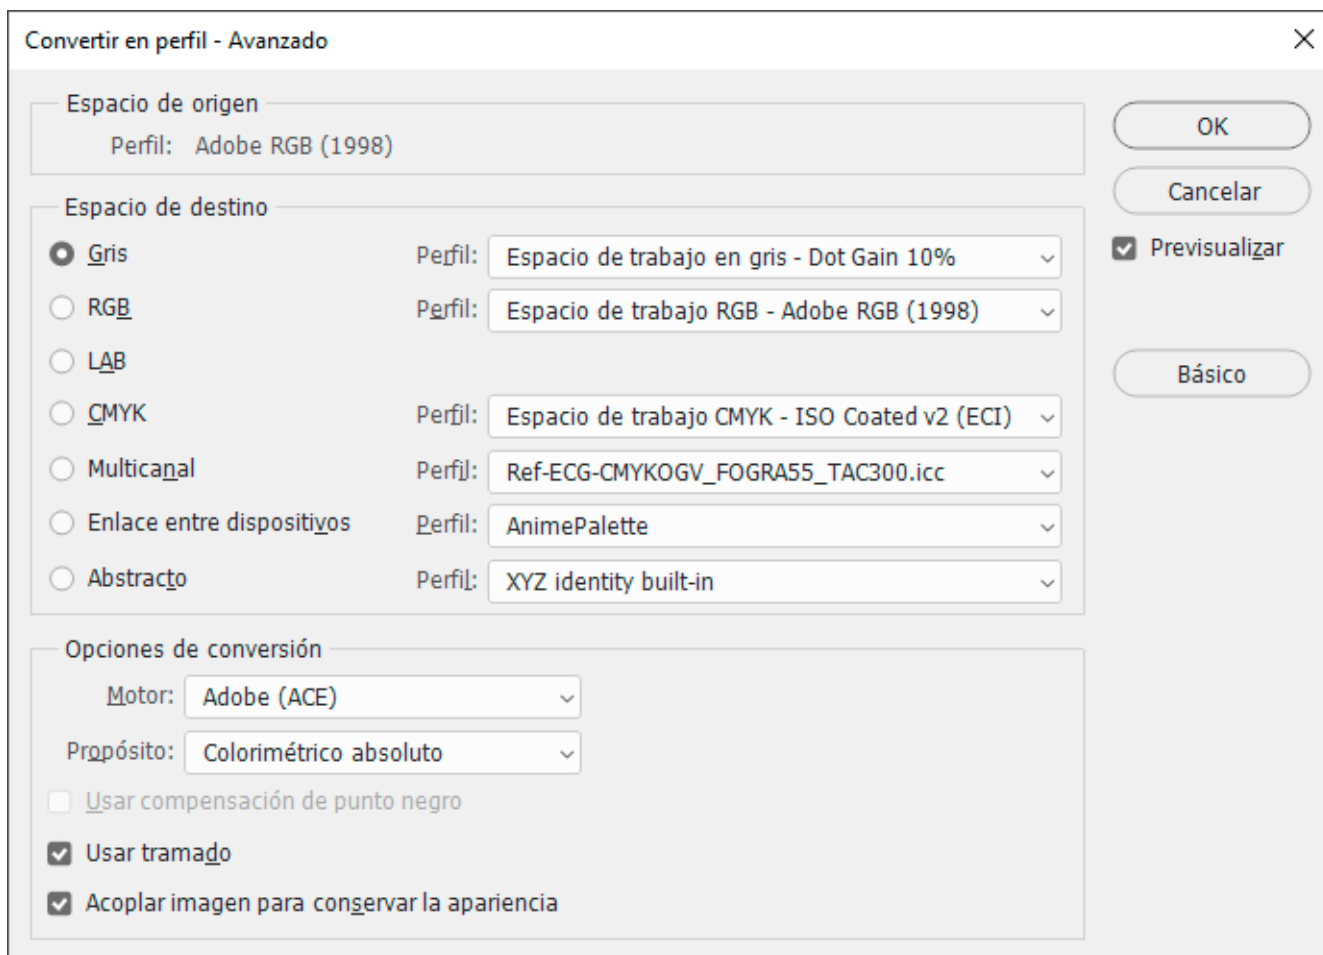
Convertir en perfil - Avanzado

Espacio de origen
Perfil: Adobe RGB (1998)

Espacio de destino
Gris Perfil: Espacio de trabajo en gris - Dot Gain 10%
RGB Perfil: Espacio de trabajo RGB - Adobe RGB (1998)
LAB
CMYK Perfil: Espacio de trabajo CMYK - ISO Coated v2 (ECI)
Multicanal Perfil: Ref-ECG-CMYKOGV_FOGRA55_TAC300.icc
Enlace entre dispositivos Perfil: AnimePalette
Abstracto Perfil: XYZ identity built-in

Opciones de conversión
Motor: Adobe (ACE)
Propósito: Colorimétrico absoluto
Usar compensación de punto negro
Usar tramado
Acoplar imagen para conservar la apariencia

OK
Cancelar
Previsualizar
Básico